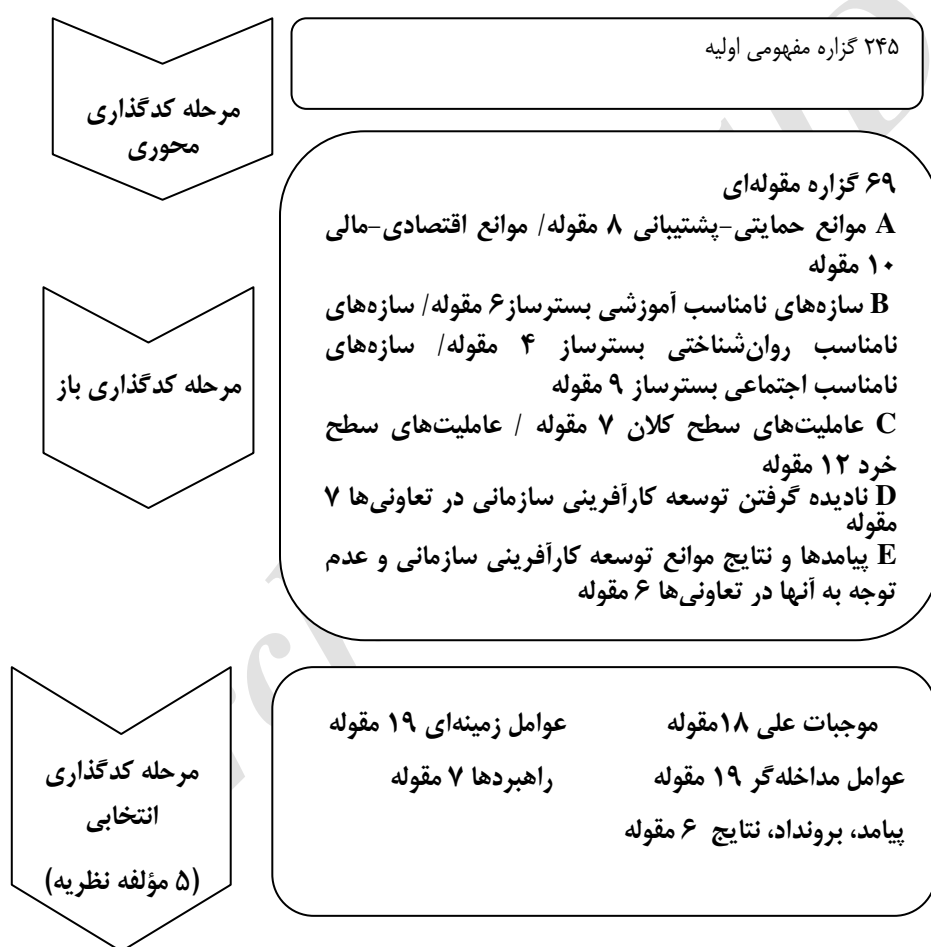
۲۴۵ گزاره مفهومی اولیه

مرحله کدگذاری محوری

۶۹ گزاره مقوله‌ای
A موانع حمایتی-پشتیبانی ۸ مقوله/ موانع اقتصادی-مالی ۱۰ مقوله
B سازه‌های نامناسب آموزشی بسترساز۶ مقوله/ سازه‌های نامناسب روان‌شناختی بسترساز ۴ مقوله/ سازه‌های نامناسب اجتماعی بسترساز ۹ مقوله
C عاملیت‌های سطح کلان ۷ مقوله / عاملیت‌های سطح خرد ۱۲ مقوله
D نادیده گرفتن توسعه کارآفرینی سازمانی در تعاونی‌ها ۷ مقوله
E پیامدها و نتایج موانع توسعه کارآفرینی سازمانی و عدم توجه به آنها در تعاونی‌ها ۶ مقوله

مرحله کدگذاری باز

مرحله کدگذاری انتخابی
(۵ مؤلفه نظریه)

موجبات علی ۱۸مقوله
عوامل زمینه‌ای ۱۹ مقوله
عوامل مداخله‌گر ۱۹ مقوله
راهبردها ۷ مقوله
پیامد، برونداد، نتایج ۶ مقوله